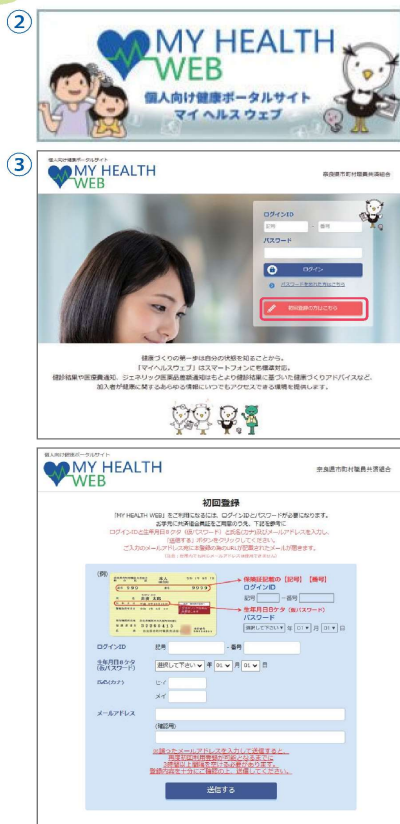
②

MY HEALTH WEB

個人向け健康ポータルサイト
マイ ヘルス ウェブ

③

個人向け健康ポータルサイト

MY HEALTH WEB

奈良県市町村職員共済組合

ログインID

記号 - 番号

パスワード

ログイン

パスワードを忘れた方はこちら

初回登録の方はこちら

健康づくりの第一歩は自分の状態を知ることから。
「マイヘルスウェブ」はスマートフォンにも標準対応。
健診結果や医療費通知、ジェネリック医薬品差額通知はもとより健診結果に基づいた健康づくりアドバイスなど、
加入者が健康に関するあらゆる情報にいつでもアクセスできる環境を提供します。

個人向け健康ポータルサイト

MY HEALTH WEB

奈良県市町村職員共済組合

初回登録

「MY HEALTH WEB」をご利用になるには、ログインIDとパスワードが必要になります。
お手元に共済組合員証をご用意の上、下記を参考に
ログインIDと生年月日8ケタ（初期パスワード）とお名前カナ及びメールアドレスを入力し、
「送信する」ボタンをクリックしてください。
ご入力のメールアドレス宛に本登録の為のURLが記載されたメールが届きます。

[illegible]

(例)

保険証記載の【記号】【番号】
ログインID

記号 ー番号

生年月日8ケタ（初期パスワード）
パスワード

選択して下さい 年 01 月 01 日

ログインID 記号 - 番号

生年月日8ケタ（初期パスワード） 選択して下さい 年 01 月 01 日

お名前カナ セイ
メイ

メールアドレス
（確認用）

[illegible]

送信する